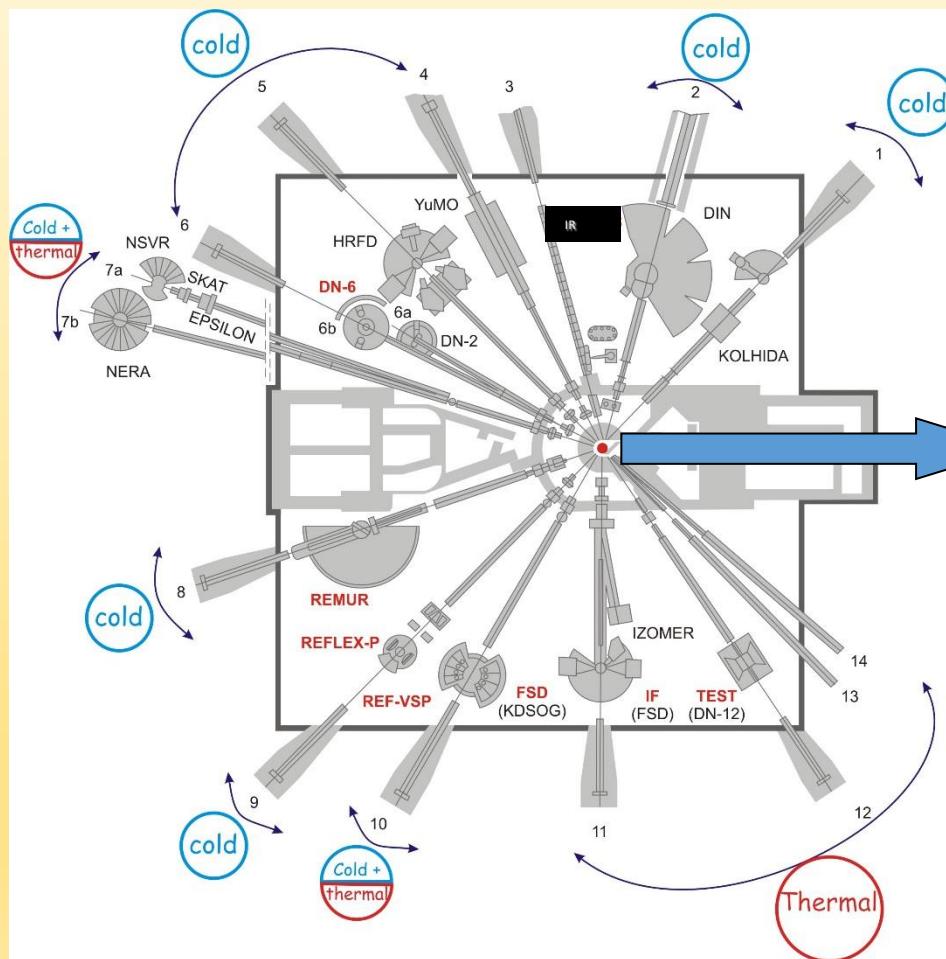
cold

cold

cold

5

4

3

2

1

Cold +
thermal

6

YuMO

IR

DIN

NSVR

HRFD

7a

SKAT

DN-6

7b

EPSILON

6b

6a

DN-2

NERA

KOLHIDA

8

cold

REMUR

REFLEX-P

IZOMER

REF-VSP

FSD
(KDSOG)

IF
(FSD)

TEST
(DN-12)

14

13

9

10

11

12

cold

Cold +
thermal

Thermal